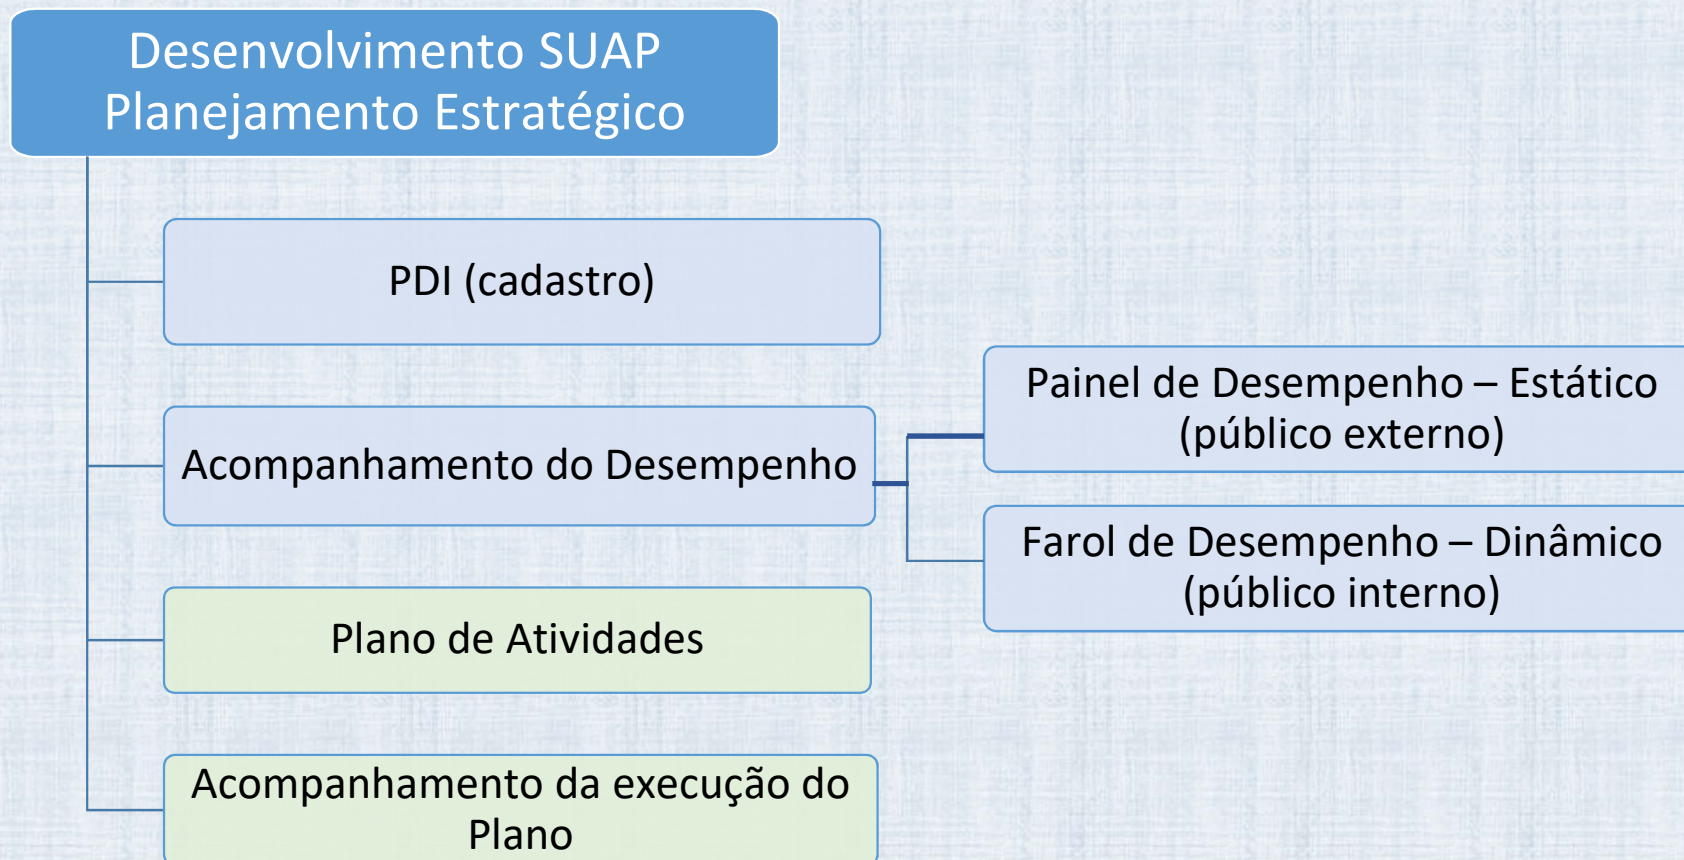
Desenvolvimento SUAP
Planejamento Estratégico

PDI (cadastro)

Acompanhamento do Desempenho

Painel de Desempenho – Estático (público externo)

Farol de Desempenho – Dinâmico (público interno)

Plano de Atividades

Acompanhamento da execução do Plano